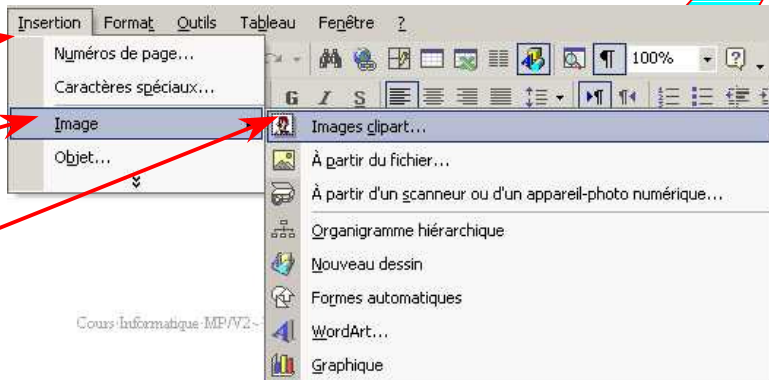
Insertion Format Outils Tableau Fenêtre ?

Numéros de page...
Caractères spéciaux...
Image
Objet...

100%

G I S

Images clipart...
À partir du fichier...
À partir d'un scanneur ou d'un appareil-photo numérique...
Organigramme hiérarchique
Nouveau dessin
Formes automatiques
WordArt...
Graphique

Cours Informatique MP/V2